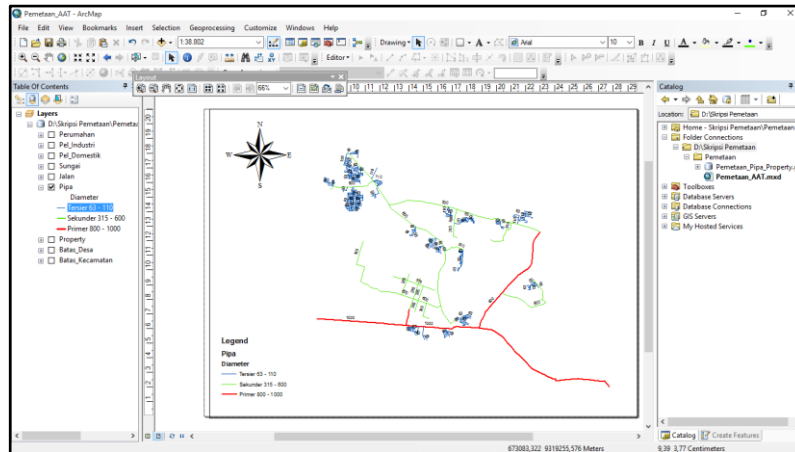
Pemetaan_AAT - ArcMap

File Edit View Bookmarks Insert Selection Geoprocessing Customize Windows Help

1:38.802

Drawing

Arial

10

B I U

Editor

Layout

66%

Table Of Contents

Layers

D:\Skripsi Pemetaan\Pemetaa

Perumahan

Pel_Industri

Pel_Domestik

Sungai

Jalan

Pipa

Diameter

Tersier 63 - 110

Sekunder 315 - 600

Primer 800 - 1000

Property

Batas_Desa

Batas_Kecamatan

N

W

E

S

Legend

Pipa

Diameter

Tersier 63 - 110

Sekunder 315 - 600

Primer 800 - 1000

Catalog

Location: D:\Skripsi Pemetaan

Home - Skripsi Pemetaan\Pemetaa

Folder Connections

D:\Skripsi Pemetaan

Pemetaan

Pemetaan_Pipa_Property.

Pemetaan_AAT.mxd

Toolboxes

Database Servers

Database Connections

GIS Servers

My Hosted Services

Catalog

Create Features

673083,322 9319255,576 Meters

9,39 3,77 Centimeters